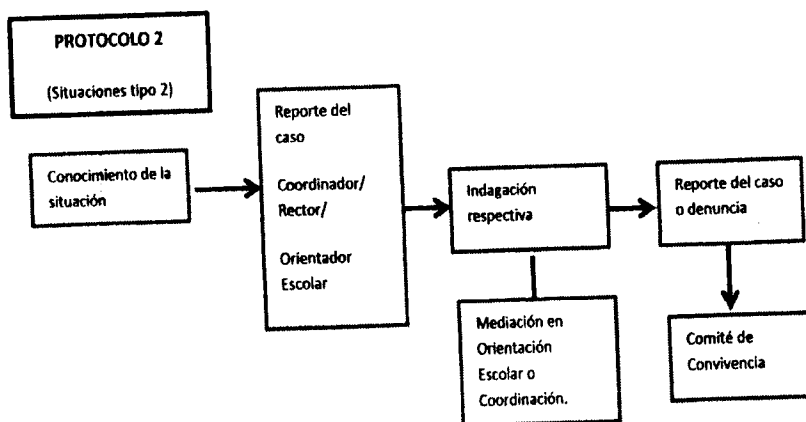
PROTOCOLO 2

(Situaciones tipo 2)

Conocimiento de la situación

Reporte del caso

Coordinador/ Rector/

Orientador Escolar

Indagación respectiva

Mediación en Orientación Escolar o Coordinación.

Reporte del caso o denuncia

Comité de Convivencia